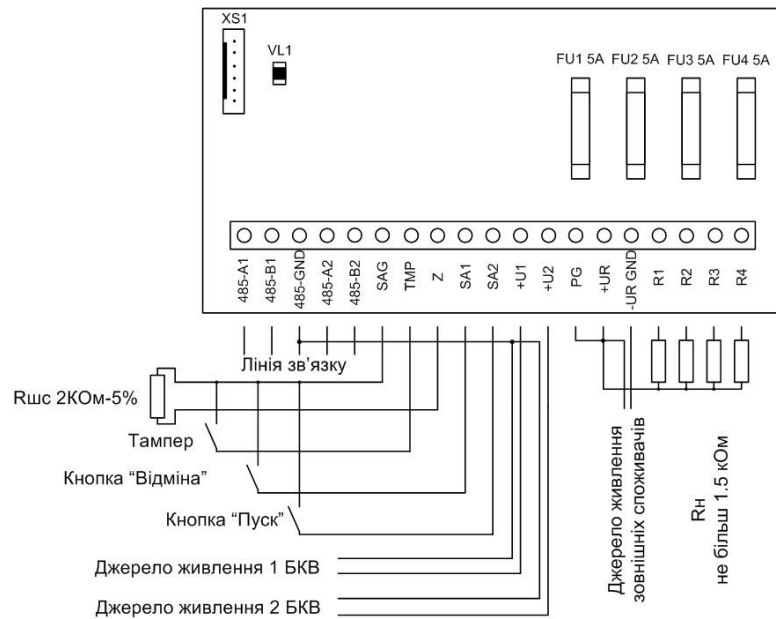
XS1

VL1

FU1 5A FU2 5A FU3 5A FU4 5A

485-A1
485-B1
485-GND
485-A2
485-B2
SAG
TMP
Z
SA1
SA2
+U1
+U2
PG
+UR
-UR GND
R1
R2
R3
R4

Лінія зв'язку

Rшс 2КОм-5%

Тампер

Кнопка "Відміна"

Кнопка "Пуск"

Джерело живлення 1 БКВ

Джерело живлення 2 БКВ

Джерело живлення зовнішніх споживачів

Rн не більш 1.5 кОм